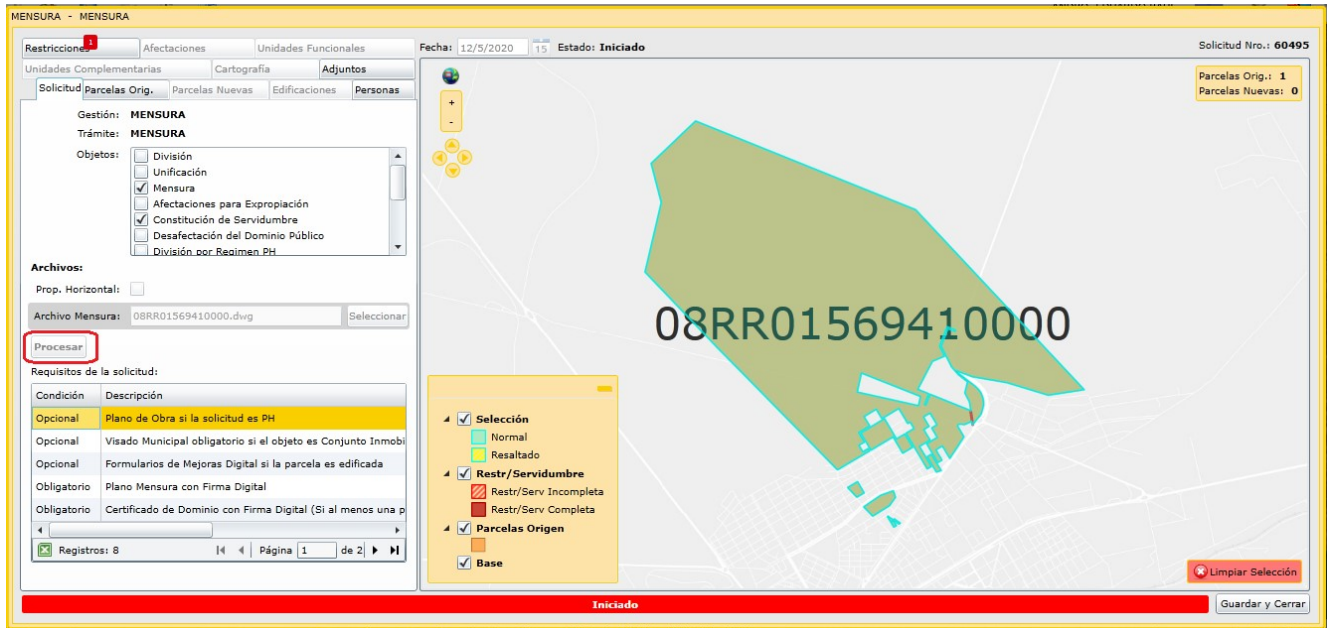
MENSURA - MENSURA

Restricciones 1 | Afectaciones | Unidades Funcionales
Unidades Complementarias | Cartografía | Adjuntos
Solicitud | Parcelas Orig. | Parcelas Nuevas | Edificaciones | Personas

Gestión: MENSURA
Trámite: MENSURA
Objetos:
División
Unificación
Mensura
Afectaciones para Expropiación
Constitución de Servidumbre
Desafectación del Dominio Público
División por Regimen PH

Archivos:
Prop. Horizontal:
Archivo Mensura: 08RR01569410000.dwg Seleccionar
Procesar

Requisitos de la solicitud:

| Condición | Descripción |
|---|---|
| Opcional | Plano de Obra si la solicitud es PH |
| Opcional | Visado Municipal obligatorio si el objeto es Conjunto Inmobi |
| Opcional | Formularios de Mejoras Digital si la parcela es edificada |
| Obligatorio | Plano Mensura con Firma Digital |
| Obligatorio | Certificado de Dominio con Firma Digital (Si al menos una p |

Registros: 8 Página 1 de 2

Fecha: 12/5/2020 15 Estado: Iniciado
Solicitud Nro.: 60495

Parcelas Orig.: 1
Parcelas Nuevas: 0

+
-

08RR01569410000

Selección
Normal
Resaltado
Restr/Servidumbre
Restr/Serv Incompleta
Restr/Serv Completa
Parcelas Origen
Base

Limpiar Selección

Iniciado
Guardar y Cerrar